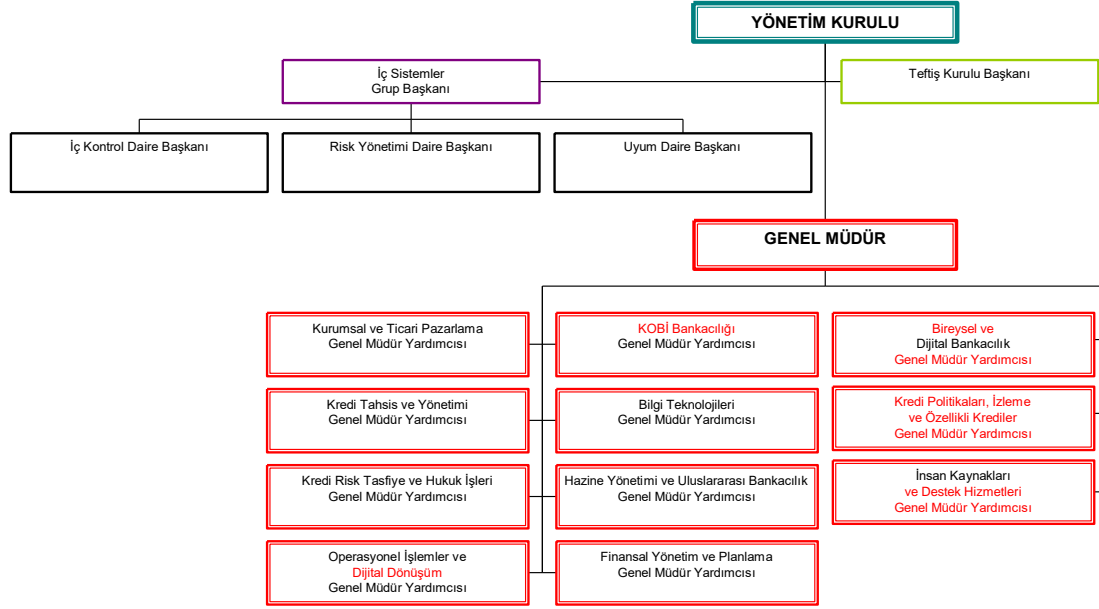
YÖNETİM KURULU

İç Sistemler
Grup Başkanı

Teftiş Kurulu Başkanı

İç Kontrol Daire Başkanı

Risk Yönetimi Daire Başkanı

Uyum Daire Başkanı

GENEL MÜDÜR

Kurumsal ve Ticari Pazarlama
Genel Müdür Yardımcısı

KOBİ Bankacılığı
Genel Müdür Yardımcısı

Bireysel ve
Dijital Bankacılık
Genel Müdür Yardımcısı

Kredi Tahsis ve Yönetimi
Genel Müdür Yardımcısı

Bilgi Teknolojileri
Genel Müdür Yardımcısı

Kredi Politikaları, İzleme
ve Özellikli Krediler
Genel Müdür Yardımcısı

Kredi Risk Tasfiye ve Hukuk İşleri
Genel Müdür Yardımcısı

Hazine Yönetimi ve Uluslararası Bankacılık
Genel Müdür Yardımcısı

İnsan Kaynakları
ve Destek Hizmetleri
Genel Müdür Yardımcısı

Operasyonel İşlemler ve
Dijital Dönüşüm
Genel Müdür Yardımcısı

Finansal Yönetim ve Planlama
Genel Müdür Yardımcısı